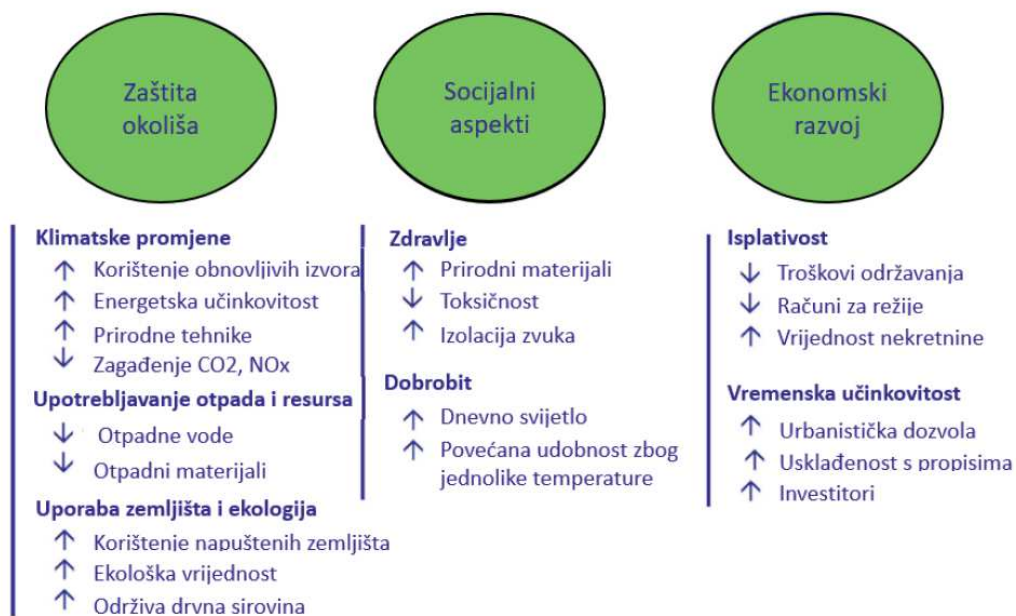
Zaštita okoliša

Socijalni aspekti

Ekonomski razvoj

Klimatske promjene
↑ Korištenje obnovljivih izvora
↑ Energetska učinkovitost
↑ Prirodne tehnike
↓ Zagađenje $CO_2$, $NO_x$

Upotrebljavanje otpada i resursa
↓ Otpadne vode
↓ Otpadni materijali

Uporaba zemljišta i ekologija
↑ Korištenje napuštenih zemljišta
↑ Ekološka vrijednost
↑ Održiva drvna sirovina

Zdravlje
↑ Prirodni materijali
↓ Toksičnost
↑ Izolacija zvuka

Dobrobit
↑ Dnevno svijetlo
↑ Povećana udobnost zbog jednolike temperature

Isplativost
↓ Troškovi održavanja
↓ Računi za režije
↑ Vrijednost nekretnine

Vremenska učinkovitost
↑ Urbanistička dozvola
↑ Usklađenost s propisima
↑ Investitori